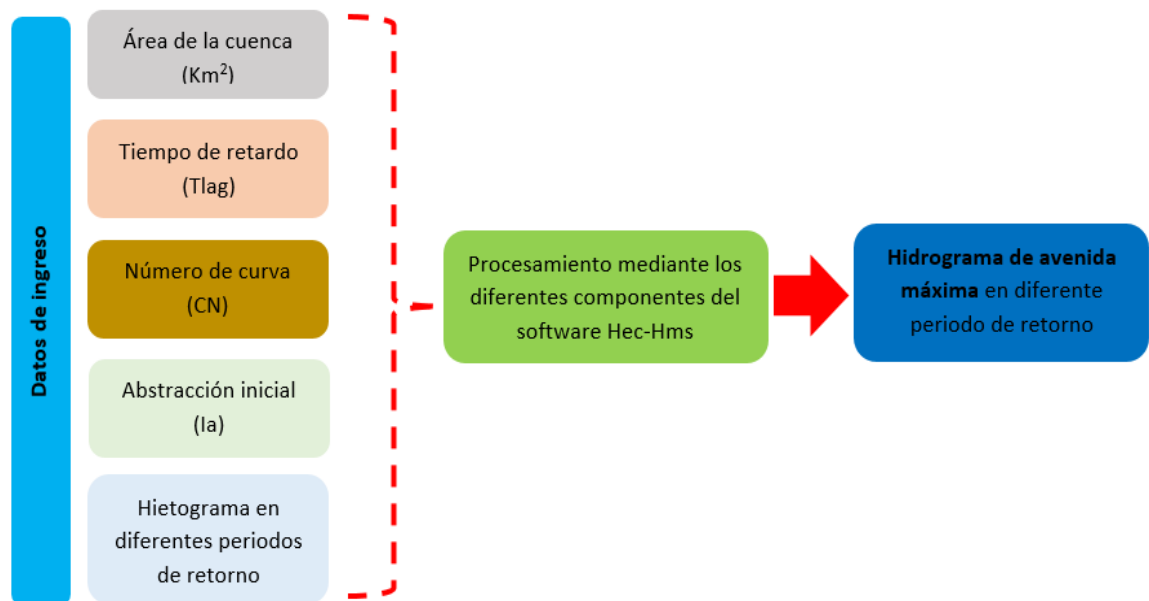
Datos de ingreso

Área de la cuenca (Km$^2$)

Tiempo de retardo (Tlag)

Número de curva (CN)

Abstracción inicial (Ia)

Hietograma en diferentes periodos de retorno

Procesamiento mediante los diferentes componentes del software Hec-Hms

**Hidrograma de avenida máxima** en diferente periodo de retorno